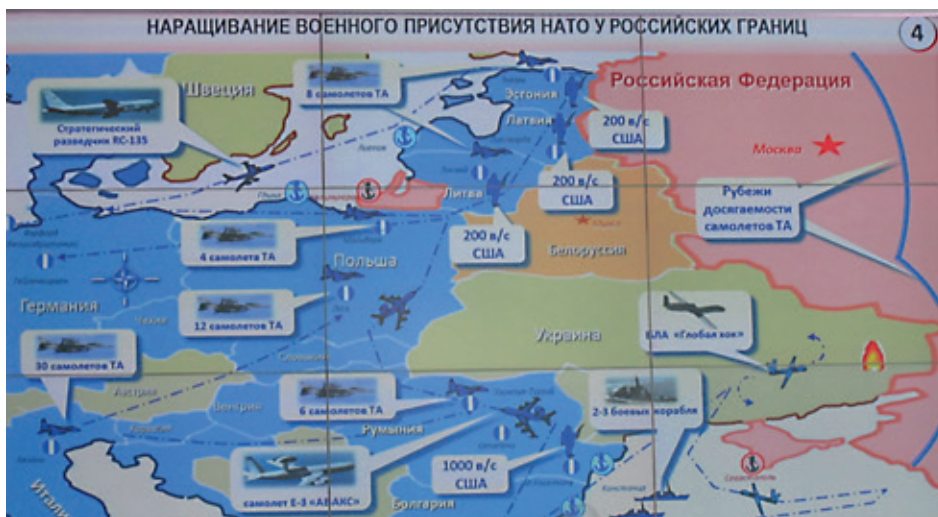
НАРАЩИВАНИЕ ВОЕННОГО ПРИСУТСТВИЯ НАТО У РОССИЙСКИХ ГРАНИЦ

4

Российская Федерация

Швеция

8 самолетов ТА

Эстония

Латвия

200 в/с США

Стратегический разведчик RC-135

Москва

Литва

200 в/с США

Рубежи досягаемости самолетов ТА

200 в/с США

Белоруссия

4 самолета ТА

Польша

Германия

12 самолетов ТА

Украина

БЛА «Глобал хок»

30 самолетов ТА

Австрия

Венгрия

6 самолетов ТА

Румыния

2-3 боевых корабля

1000 в/с США

самолет Е-3 «АВАКС»

Болгария

Италия